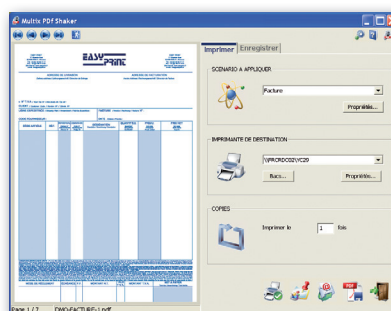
Multix PDF Shaker

Imprimer
Enregistrer

SCENARIO A APPLIQUER
Facture
Propriétés...

IMPRIMANTE DE DESTINATION
\\PRCRDC02\VC20
Bacs...
Propriétés...

COPIES
Imprimer la
1
fois

EASY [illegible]

Page 1 / 7
DMO-FACTURE-1.pdf